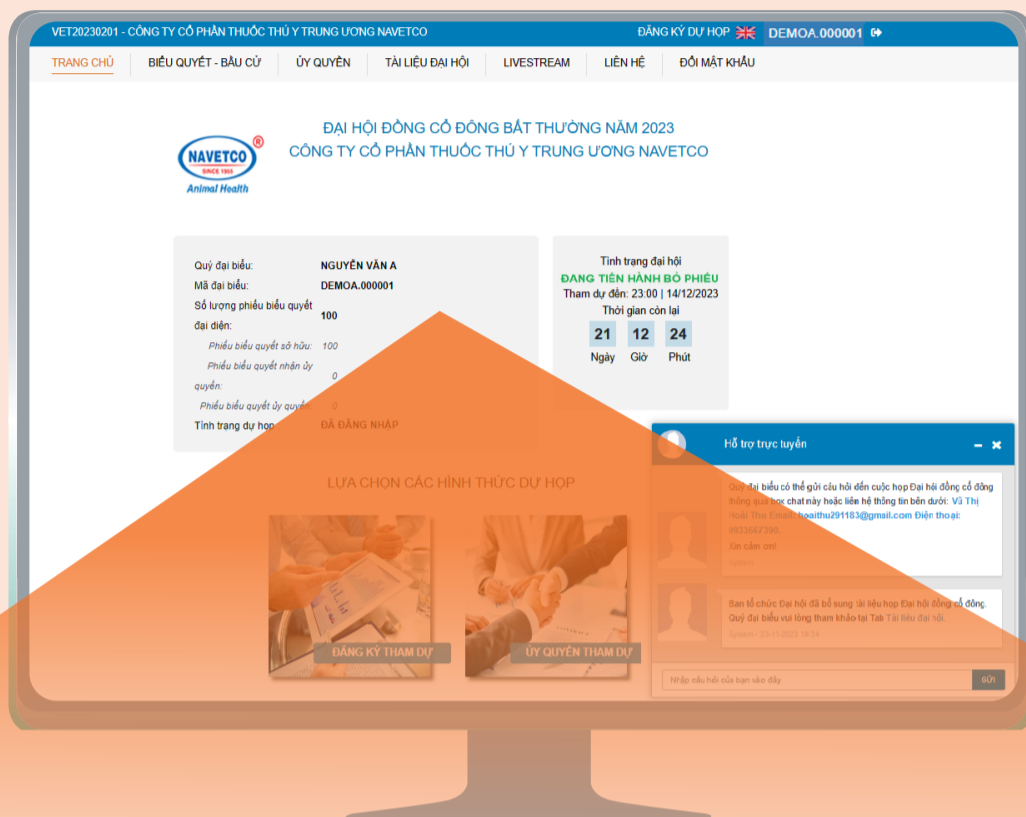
VET20230201 - CÔNG TY CỔ PHẦN THUỐC THÚ Y TRUNG ƯƠNG NAVETCO

ĐĂNG KÝ DỰ HỌP DEMOA.000001

TRANG CHỦ BIỂU QUYẾT - BẦU CỬ ỦY QUYỀN TÀI LIỆU ĐẠI HỘI LIVESTREAM LIÊN HỆ ĐỔI MẬT KHẨU

NAVETCO SINCE 1995 Animal Health

ĐẠI HỘI ĐỒNG CỔ ĐÔNG BẤT THƯỜNG NĂM 2023
CÔNG TY CỔ PHẦN THUỐC THÚ Y TRUNG ƯƠNG NAVETCO

Quý đại biểu: NGUYỄN VĂN A
Mã đại biểu: DEMOA.000001
Số lượng phiếu biểu quyết đại diện: 100
Phiếu biểu quyết sở hữu: 100
Phiếu biểu quyết nhận ủy quyền: 0
Phiếu biểu quyết ủy quyền: 0
Tình trạng dự họp: ĐÃ ĐĂNG NHẬP

Tình trạng đại hội
ĐANG TIẾN HÀNH BỎ PHIẾU
Tham dự đến: 23:00 | 14/12/2023
Thời gian còn lại
21 Ngày 12 Giờ 24 Phút

LỰA CHỌN CÁC HÌNH THỨC DỰ HỌP

ĐĂNG KÝ THAM DỰ ỦY QUYỀN THAM DỰ

Hỗ trợ trực tuyến

Quý đại biểu có thể gửi câu hỏi đến cuộc họp Đại hội đồng cổ đông thông qua box chat này hoặc liên hệ thông tin bên dưới: Vũ Thị Hoài Thu Email: hoaithu291183@gmail.com Điện thoại: 0933567390.
Xin cảm ơn!
System

Ban tổ chức Đại hội đã bổ sung tài liệu họp Đại hội đồng cổ đông. Quý đại biểu vui lòng tham khảo tại Tab Tài liệu đại hội.
System - 23-11-2023 15:24

Nhập câu hỏi của bạn vào đây GỬI